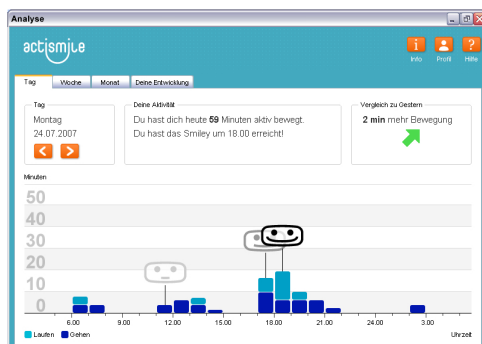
Analyse

actismile

Info Profil Hilfe

Tag Woche Monat Deine Entwicklung

Tag
Montag
24.07.2007

Deine Aktivität
Du hast dich heute **59** Minuten aktiv bewegt.
Du hast das Smiley um 18.00 erreicht!

Vergleich zu Gestern
**2 min** mehr Bewegung

Minuten
50
40
30
20
10
0

6.00 9.00 12.00 15.00 18.00 21.00 24.00 3.00 Uhrzeit

Laufen Gehen